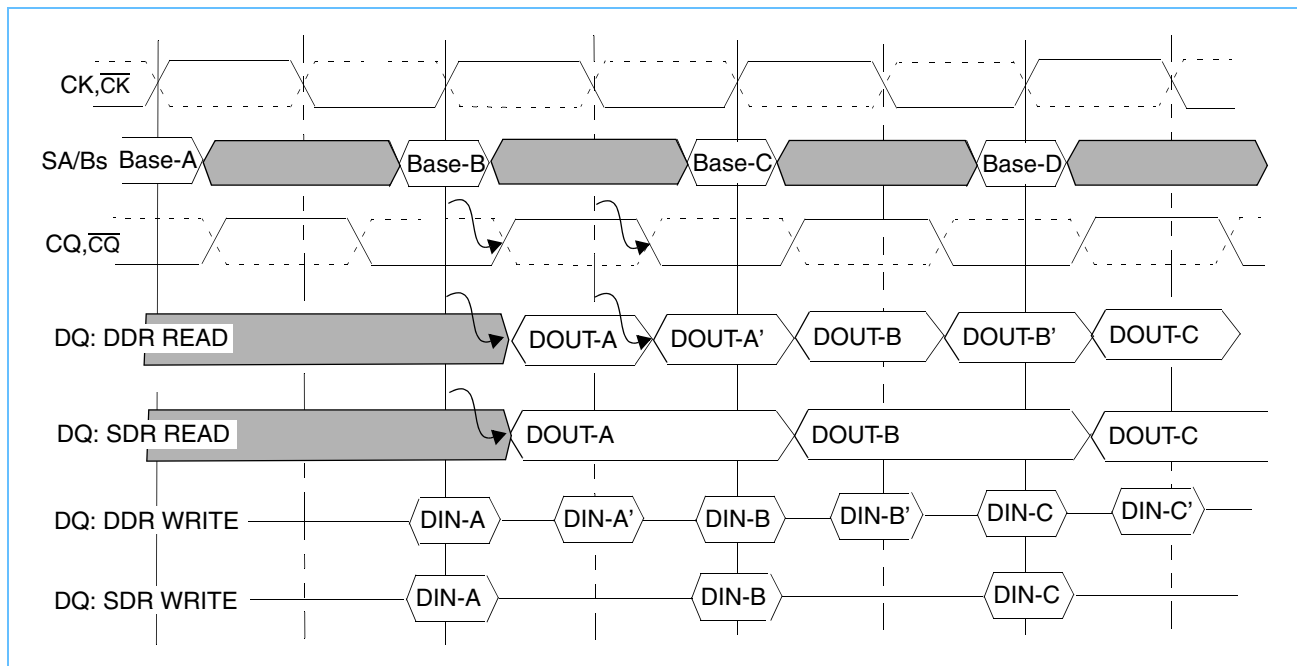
CK,$\overline{CK}$

SA/Bs Base-A Base-B Base-C Base-D

CQ,$\overline{CQ}$

DQ: DDR READ DOUT-A DOUT-A' DOUT-B DOUT-B' DOUT-C

DQ: SDR READ DOUT-A DOUT-B DOUT-C

DQ: DDR WRITE DIN-A DIN-A' DIN-B DIN-B' DIN-C DIN-C'

DQ: SDR WRITE DIN-A DIN-B DIN-C